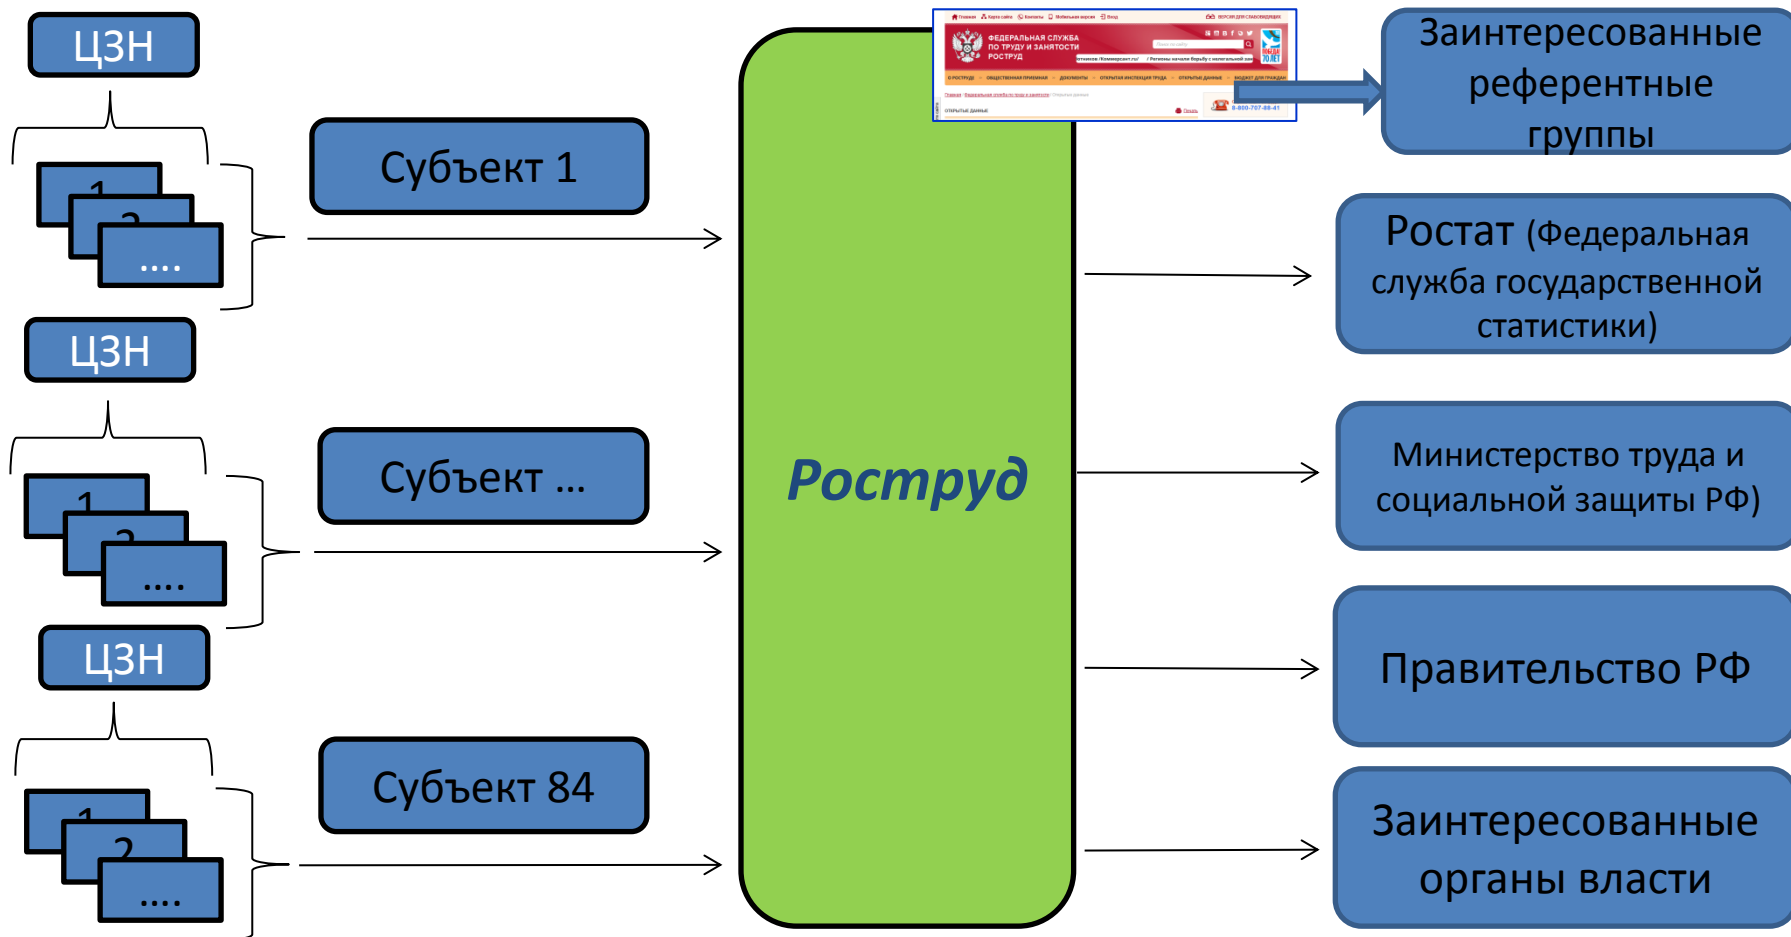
ЦЗН

1

2

....

Субъект 1

ЦЗН

1

2

....

Субъект ...

ЦЗН

1

2

....

Субъект 84

ФЕДЕРАЛЬНАЯ СЛУЖБА ПО ТРУДУ И ЗАНЯТОСТИ РОСТРУД

Роструд

Заинтересованные референтные группы

Ростат (Федеральная служба государственной статистики)

Министерство труда и социальной защиты РФ)

Правительство РФ

Заинтересованные органы власти